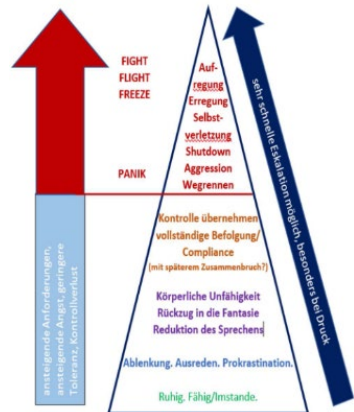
FIGHT
FLIGHT
FREEZE

PANIK

anstegende Anforderungen, ansteigende Angst, geringere Toleranz, Kontrollverlust

Aufregung
Erregung
Selbstverletzung
Shutdown
Aggression
Wegrennen

Kontrolle übernehmen
vollständige Befolgung/ Compliance
(mit späterem Zusammenbruch?)

Körperliche Unfähigkeit
Rückzug in die Fantasie
Reduktion des Sprechens

Ablenkung. Ausreden. Prokrastination.

Ruhig. Fähig/Imstande.

sehr schnelle Eskalation möglich, besonders bei Druck